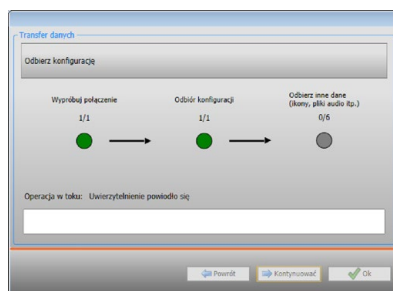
Transfer danych

Odbierz konfigurację

Wypróbuj połączenie
1/1

Odbiór konfiguracji
1/1

Odbierz inne dane
(ikony, pliki audio itp.)
0/6

Operacja w toku: Uwierzytelnienie powiodło się

Powrót
Kontynuować
Ok